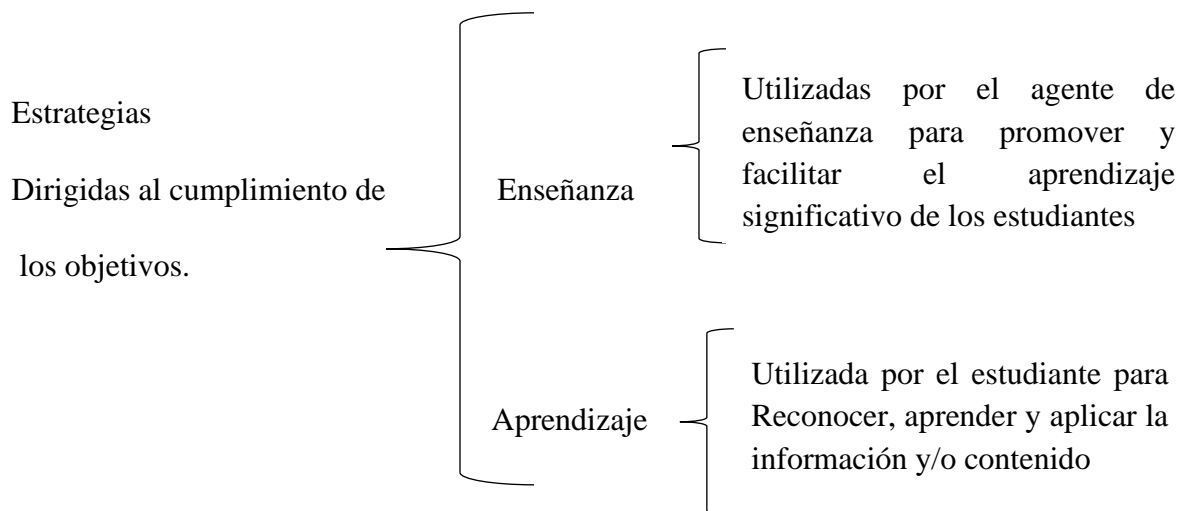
Estrategias

Dirigidas al cumplimiento de

los objetivos.

Enseñanza

Utilizadas por el agente de enseñanza para promover y facilitar el aprendizaje significativo de los estudiantes

Aprendizaje

Utilizada por el estudiante para Reconocer, aprender y aplicar la información y/o contenido